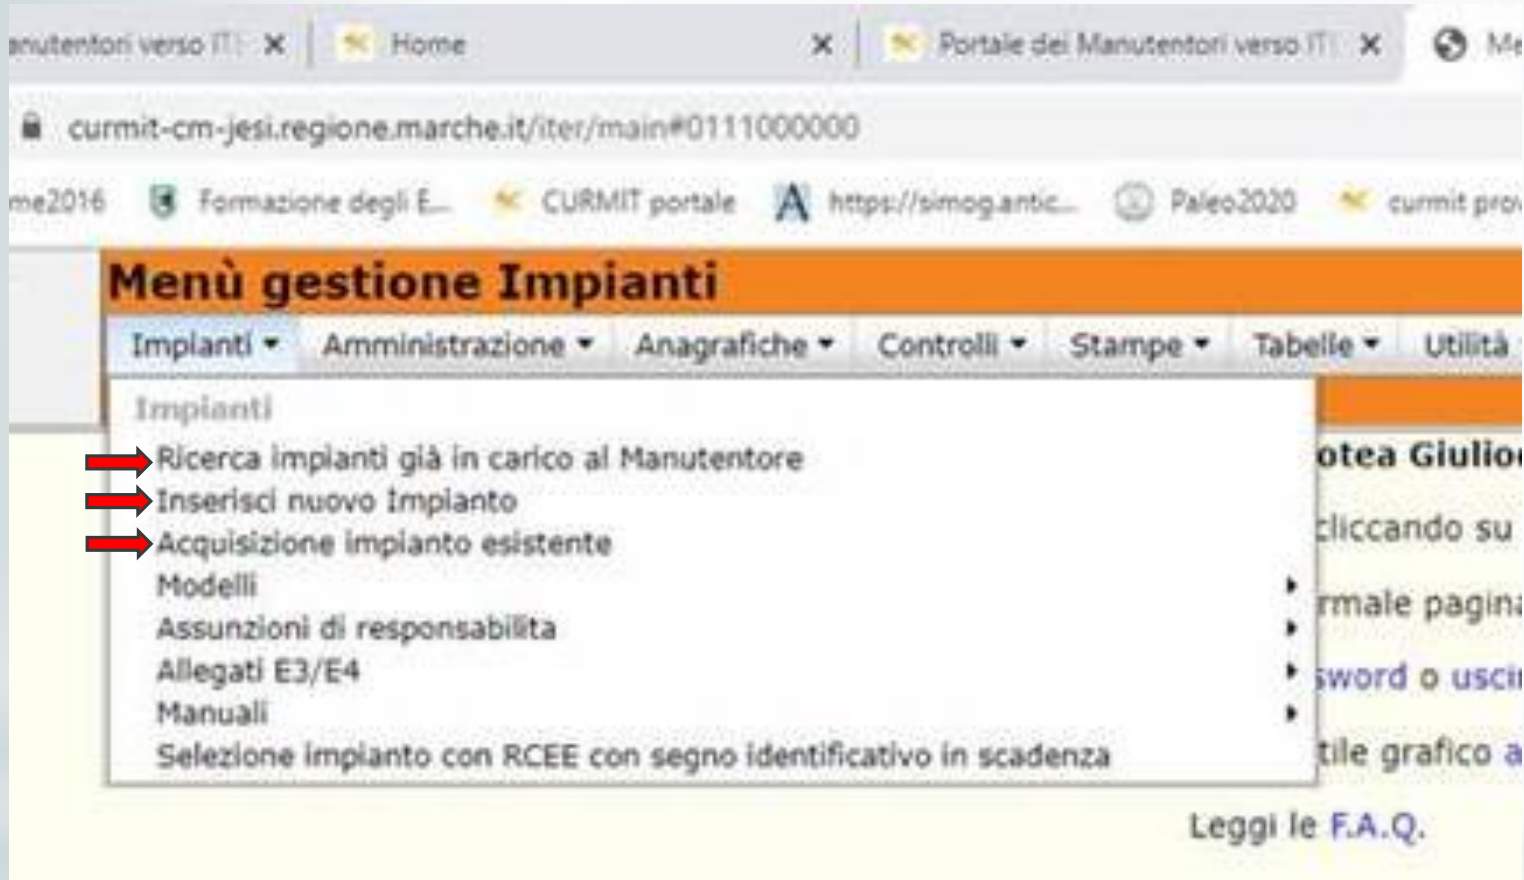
anutentori verso IT ×
Home ×
Portale dei Manutentori verso IT ×
Me

curmit-cm-jesi.regione.marche.it/iter/main#0111000000

me2016 Formazione degli E... CURMIT portale https://simog.anic... Paleo2020 curmit pro

Menù gestione Impianti

Impianti ▾ Amministrazione ▾ Anagrafiche ▾ Controlli ▾ Stampe ▾ Tabelle ▾ Utilità

Impianti
Ricerca impianti già in carico al Manutentore
Inserisci nuovo Impianto
Acquisizione impianto esistente
Modelli
Assunzioni di responsabilita
Allegati E3/E4
Manuali
Selezione impianto con RCEE con segno identificativo in scadenza

otea Giulio
cliccando su
rmale pagina
sword o uscir
tile grafico a

Leggi le F.A.Q.